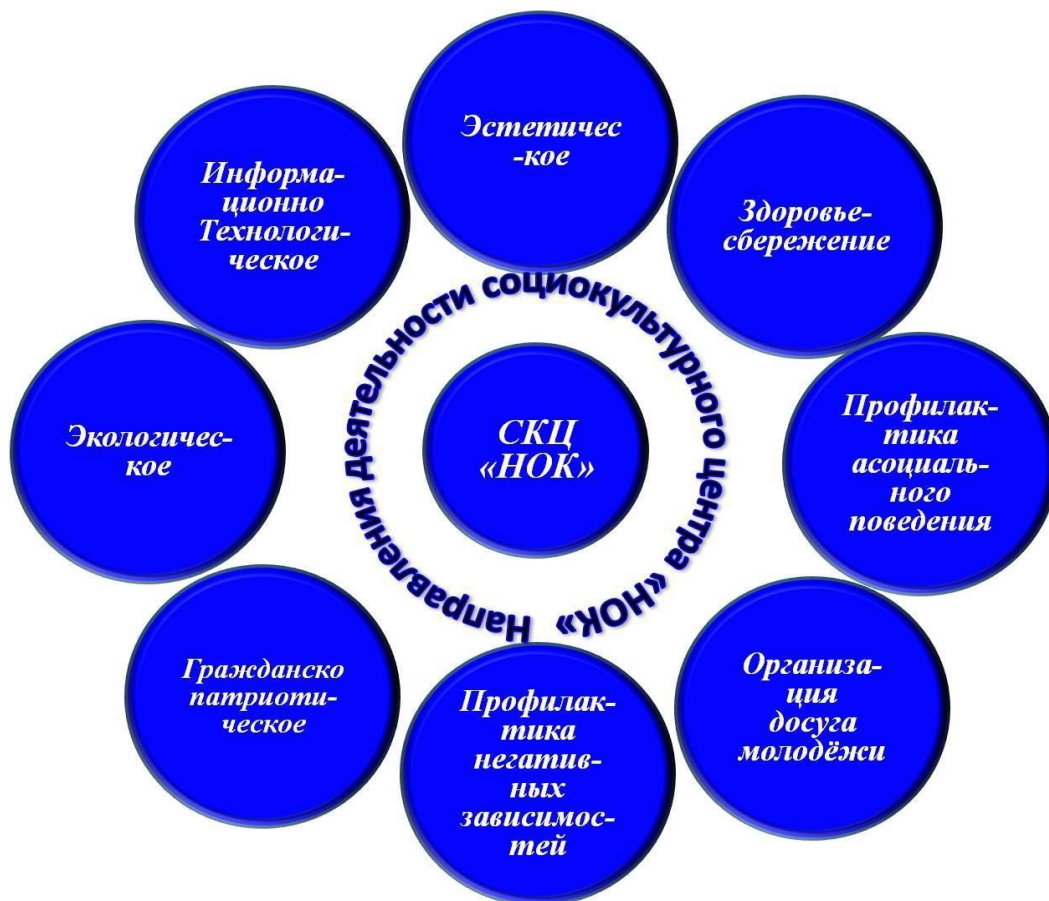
Эстетичес-кое

Здоровье-сбережение

Профилактика асоциального поведения

Организация досуга молодёжи

Профилактика негативных зависимостей

Гражданско патриотическое

Экологическое

Информационно Технологическое

Направления деятельности социокультурного центра «НОК»

СКЦ «НОК»